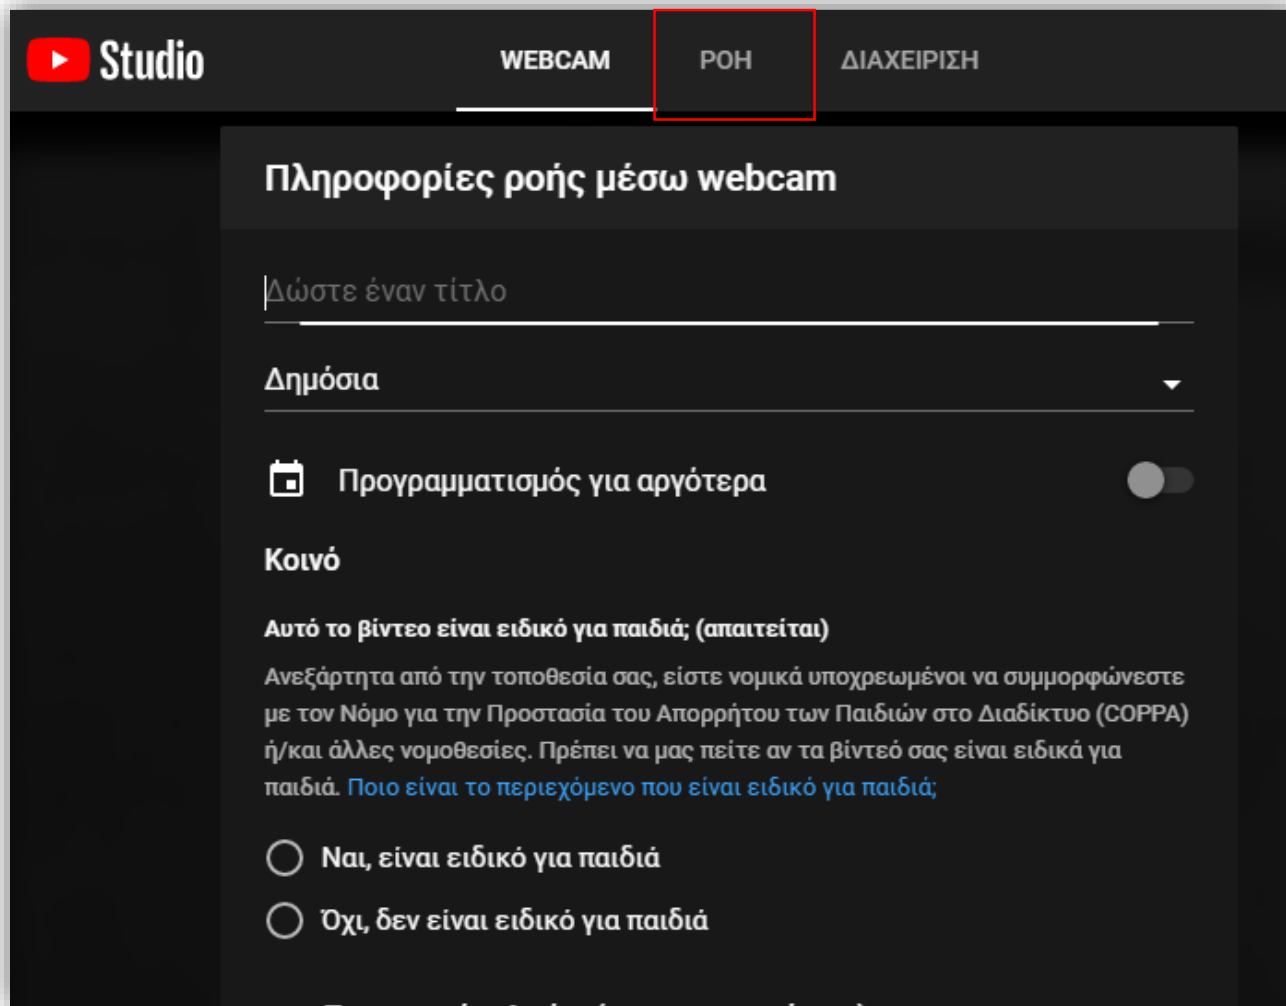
Studio

WEBCAM

ΡΟΗ

ΔΙΑΧΕΙΡΙΣΗ

Πληροφορίες ροής μέσω webcam

Δώστε έναν τίτλο

Δημόσια

Προγραμματισμός για αργότερα

Κοινό

Αυτό το βίντεο είναι ειδικό για παιδιά; (απαιτείται)

Ανεξάρτητα από την τοποθεσία σας, είστε νομικά υποχρεωμένοι να συμμορφώνεστε με τον Νόμο για την Προστασία του Απορρήτου των Παιδιών στο Διαδίκτυο (COPPA) ή/και άλλες νομοθεσίες. Πρέπει να μας πείτε αν τα βίντεό σας είναι ειδικά για παιδιά. Ποιο είναι το περιεχόμενο που είναι ειδικό για παιδιά;

Ναι, είναι ειδικό για παιδιά

Όχι, δεν είναι ειδικό για παιδιά

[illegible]